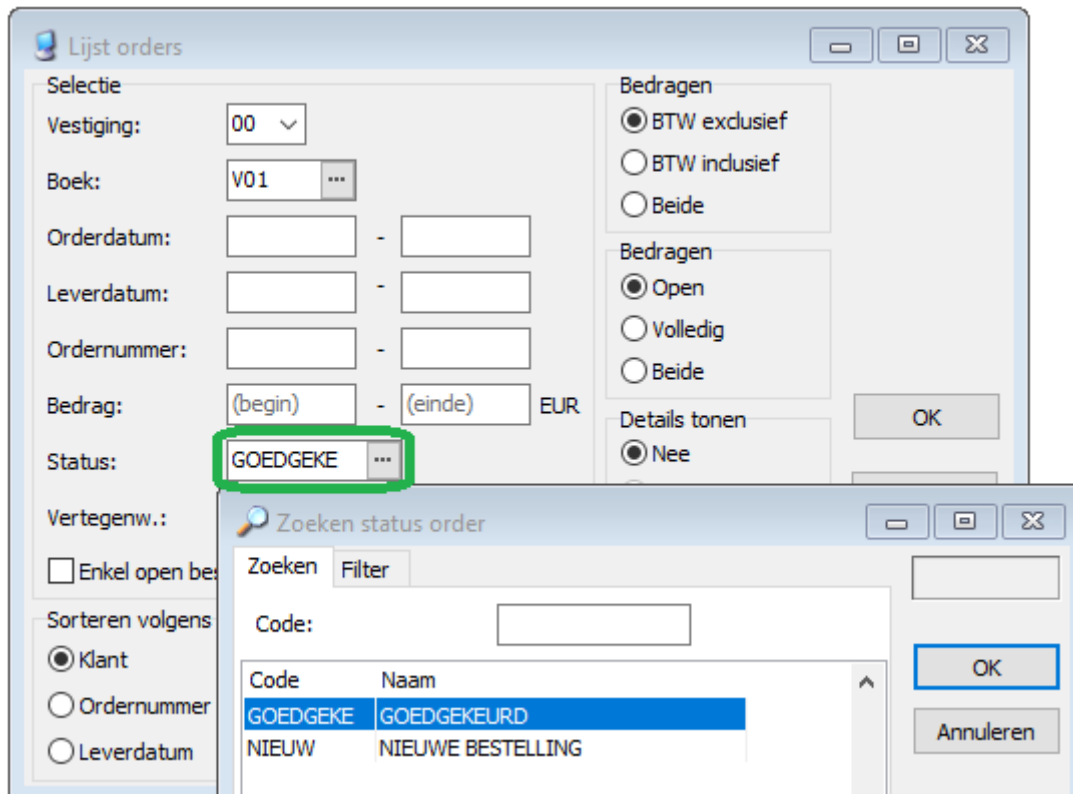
Lijst orders

Selectie

Vestiging: 00

Boek: V01 ...

Orderdatum: -

Leverdatum: -

Ordernummer: -

Bedrag: (begin) - (einde) EUR

Status: GOEDGEKE ...

Vertegenw.:

Enkel open be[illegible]

Sorteren volgens

Klant

Ordernummer

Leverdatum

Bedragen

BTW exclusief

BTW inclusief

Beide

Bedragen

Open

Volledig

Beide

Details tonen

Nee

OK

Zoeken status order

Zoeken | Filter

Code:

| Code | Naam |
|---|---|
| GOEDGEKE | GOEDGEKEURD |
| NIEUW | NIEUWE BESTELLING |

OK

Annuleren